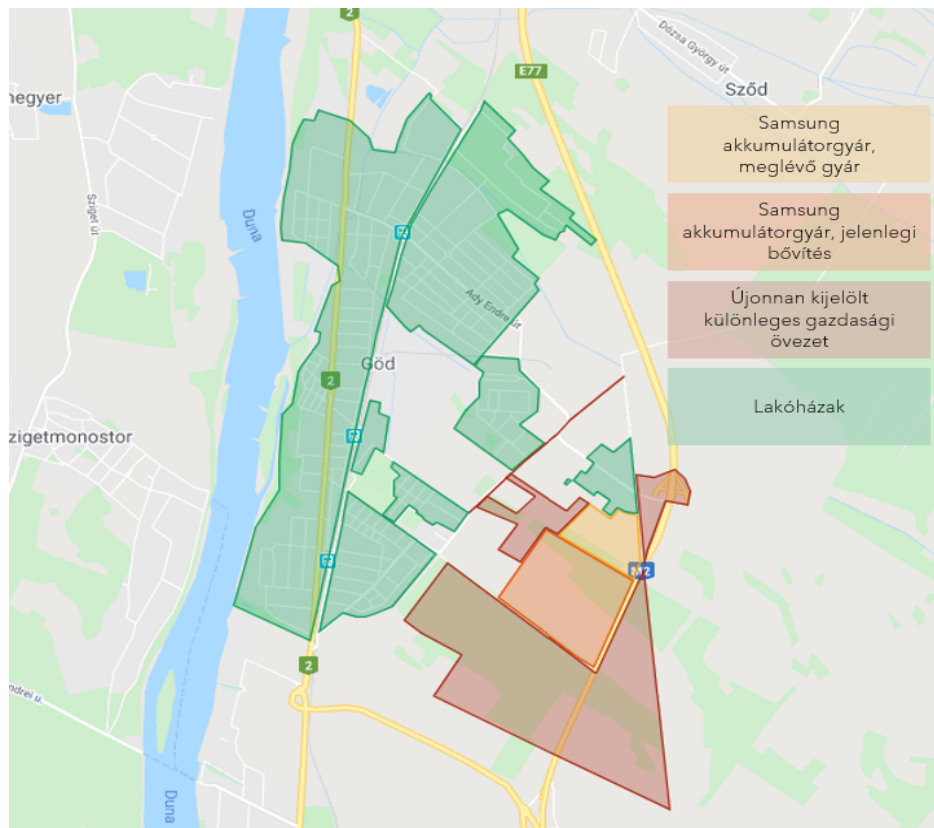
2
Dózsa György út
E77
Sződ
negyer
Duna
Sziget út
Ady Endre út
Göd
2
Szigetmonostor
2
M2
2
Andrei u.
Duna

Samsung akkumulátorgyár, meglévő gyár

Samsung akkumulátorgyár, jelenlegi bővítés

Újonnan kijelölt különleges gazdasági övezet

Lakóházak